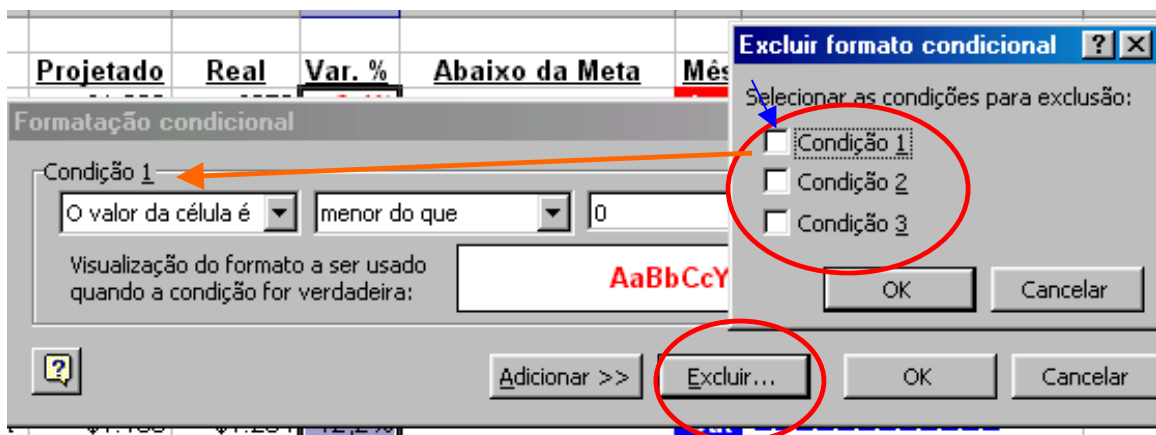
Projetado Real Var. % Abaixo da Meta Mês

Formatação condicional

Condição 1

O valor da célula é

menor do que

0

Visualização do formato a ser usado quando a condição for verdadeira:

AaBbCcY

Adicionar >>

Excluir...

OK

Cancelar

Excluir formato condicional

?

X

Selecionar as condições para exclusão:

Condição 1

Condição 2

Condição 3

OK

Cancelar